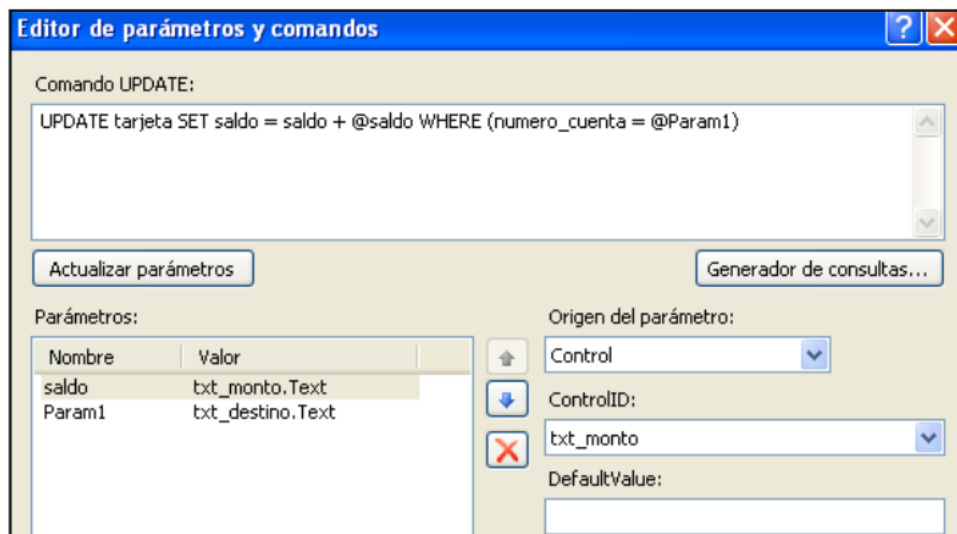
Editor de parámetros y comandos

Comando UPDATE:

UPDATE tarjeta SET saldo = saldo + @saldo WHERE (numero_cuenta = @Param1)

Actualizar parámetros

Generador de consultas...

Parámetros:

| Nombre | Valor |
|---|---|
| saldo | txt_monto.Text |
| Param1 | txt_destino.Text |

Origen del parámetro:

Control

ControlID:

txt_monto

DefaultValue: